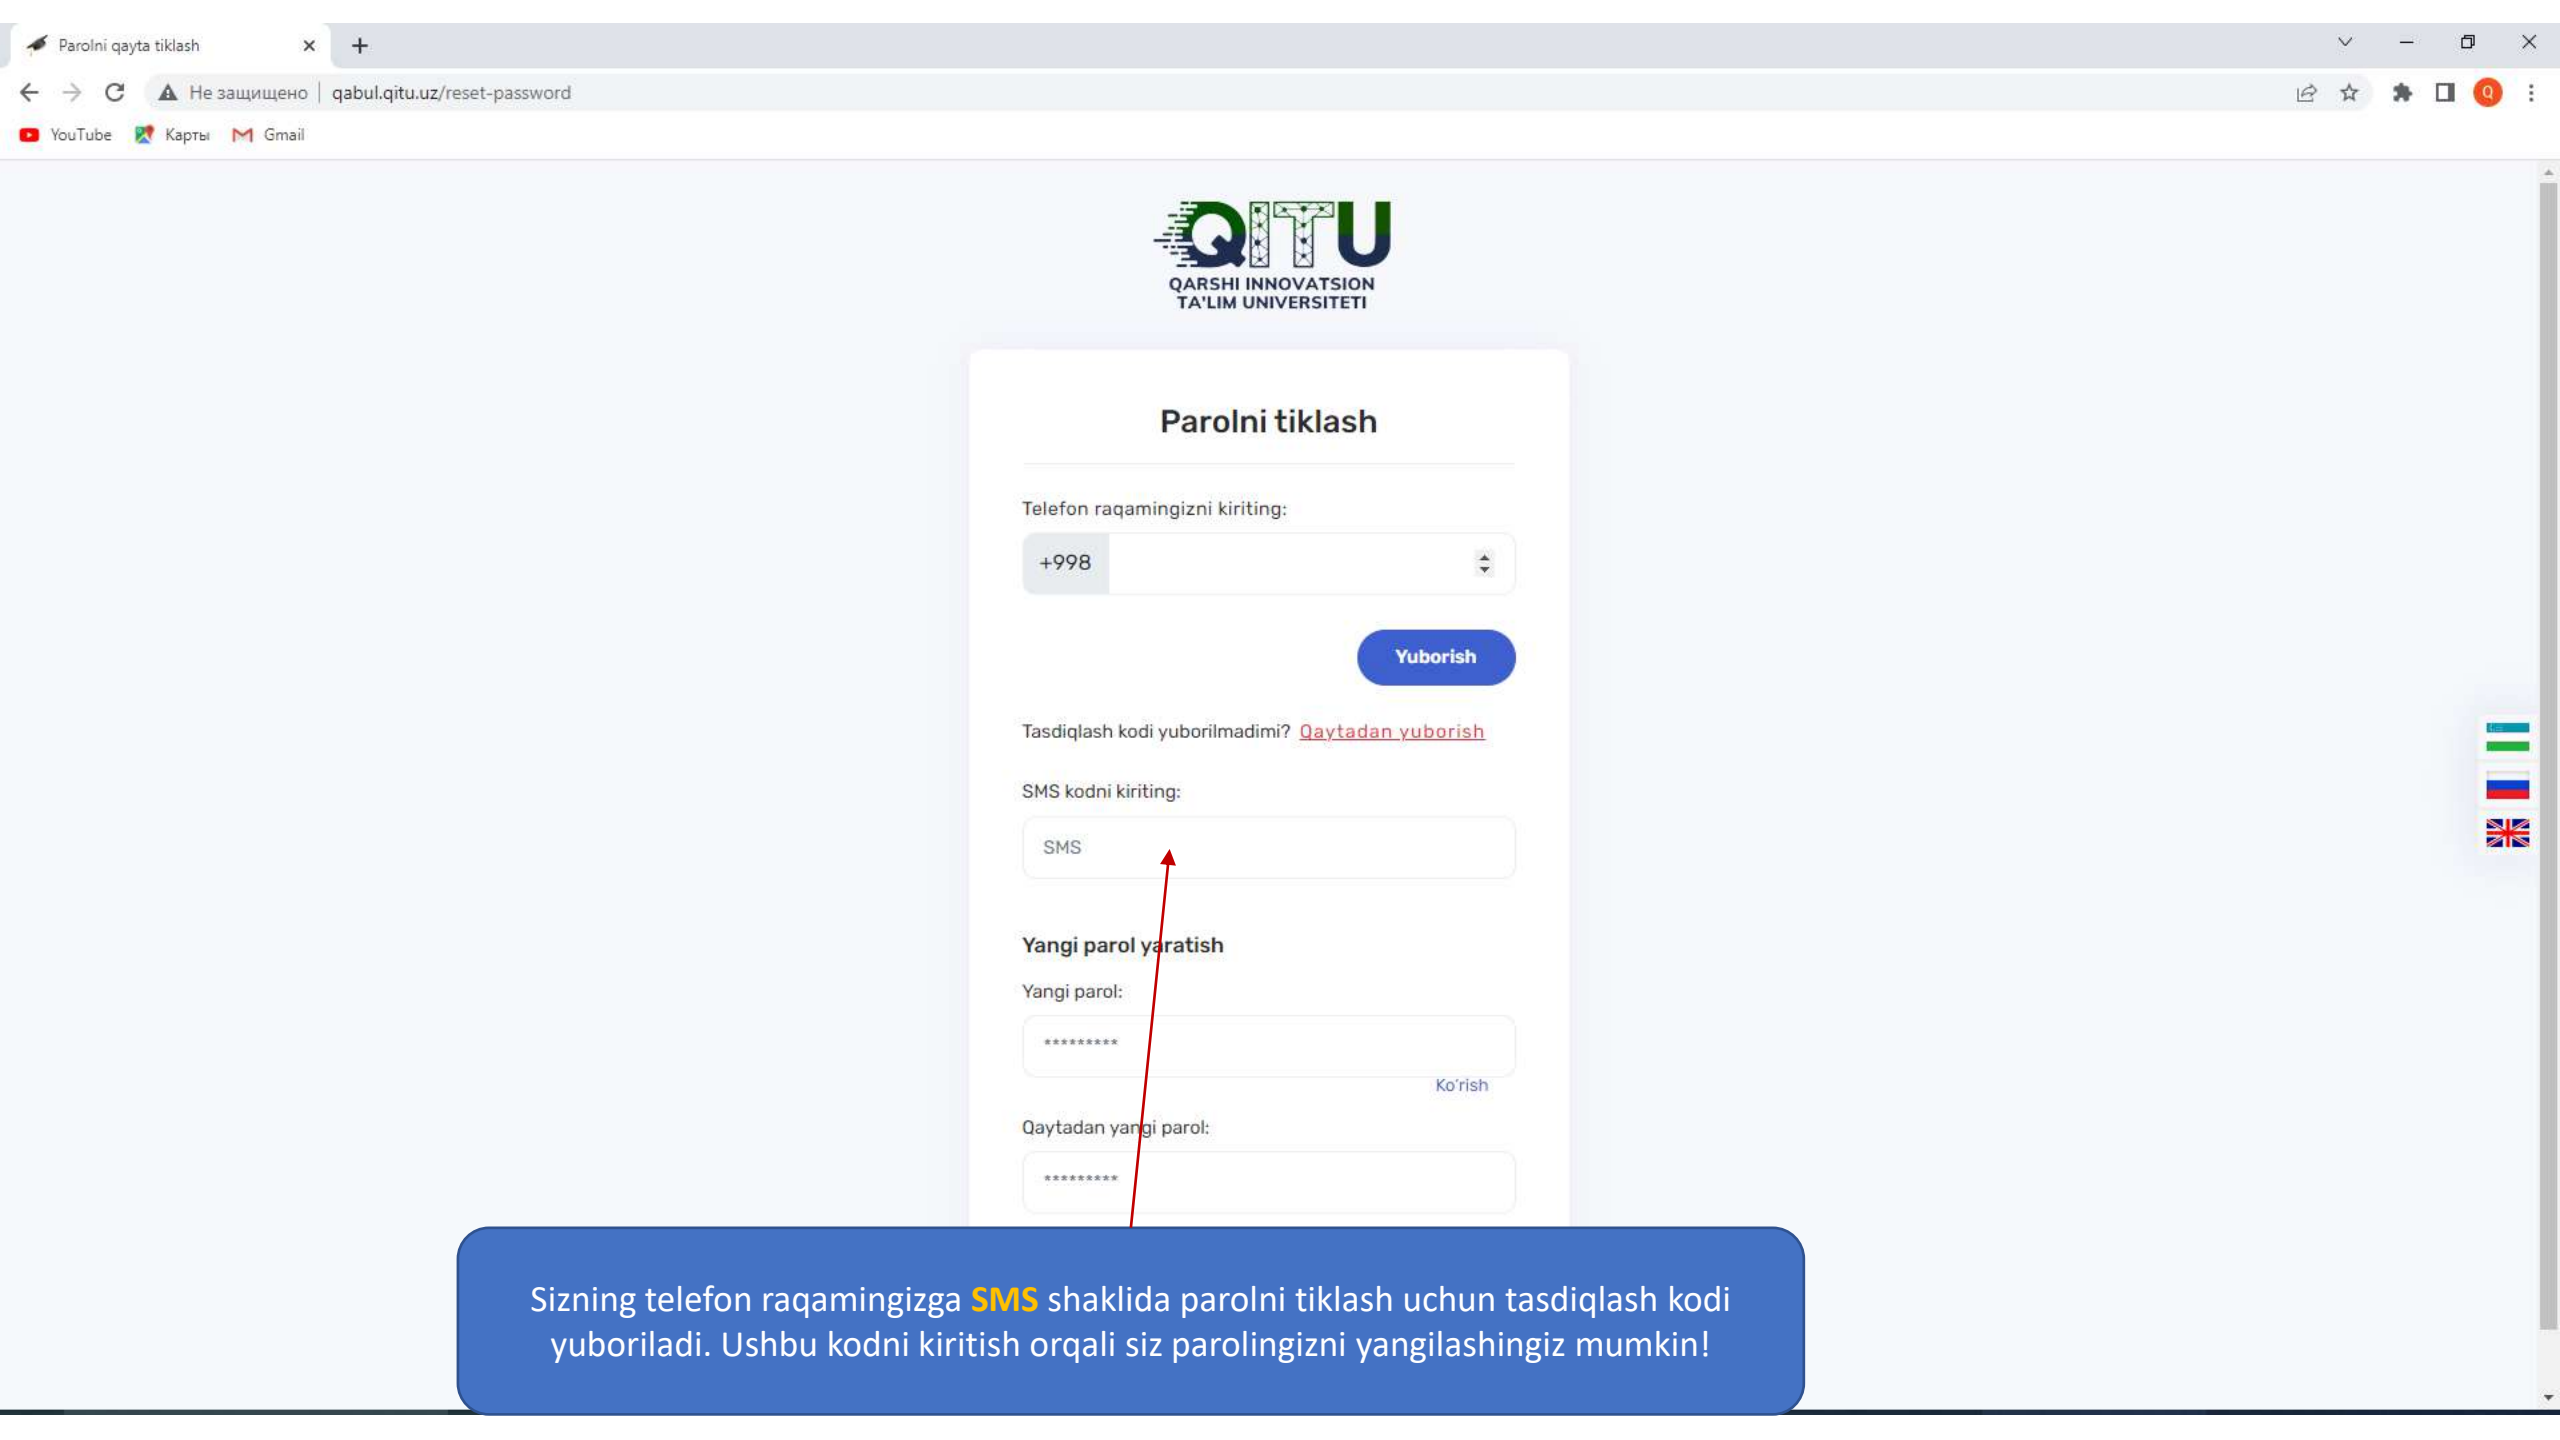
Parolni qayta tiklash

Не защищено | qabul.qitu.uz/reset-password

YouTube Карты Gmail

QITU
QARSHI INNOVATSION TA'LIM UNIVERSITETI

Parolni tiklash

Telefon raqamingizni kiriting:

+998

Yuborish

Tasdiqlash kodi yuborilmadimi? Qaytadan yuborish

SMS kodni kiriting:

SMS

Yangi parol yaratish

Yangi parol:

*********

Ko'rish

Qaytadan yangi parol:

*********

Sizning telefon raqamingizga SMS shaklida parolni tiklash uchun tasdiqlash kodi yuboriladi. Ushbu kodni kiritish orqali siz parolingizni yangilashingiz mumkin!